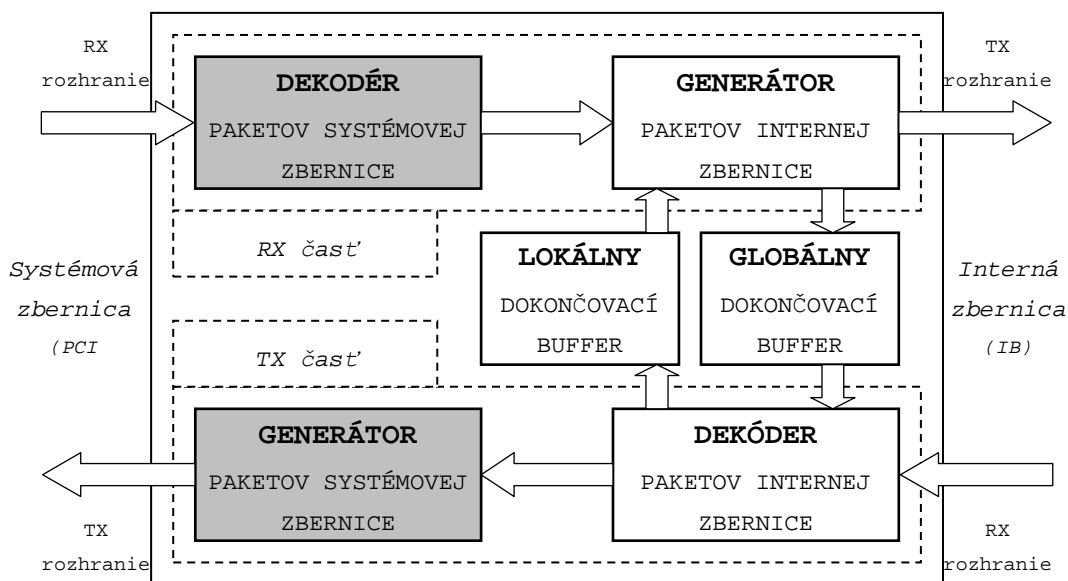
RX rozhranie

DEKODÉR
PAKETOV SYSTÉMOVEJ ZBERNICE

GENERÁTOR
PAKETOV INTERNEJ ZBERNICE

TX rozhranie

RX časť

LOKÁLNY
DOKONČOVACÍ BUFFER

GLOBÁLNY
DOKONČOVACÍ BUFFER

Systémová zbernica (PCI

Interná zbernica (IB)

TX časť

GENERÁTOR
PAKETOV SYSTÉMOVEJ ZBERNICE

DEKÓDER
PAKETOV INTERNEJ ZBERNICE

TX rozhranie

RX rozhranie